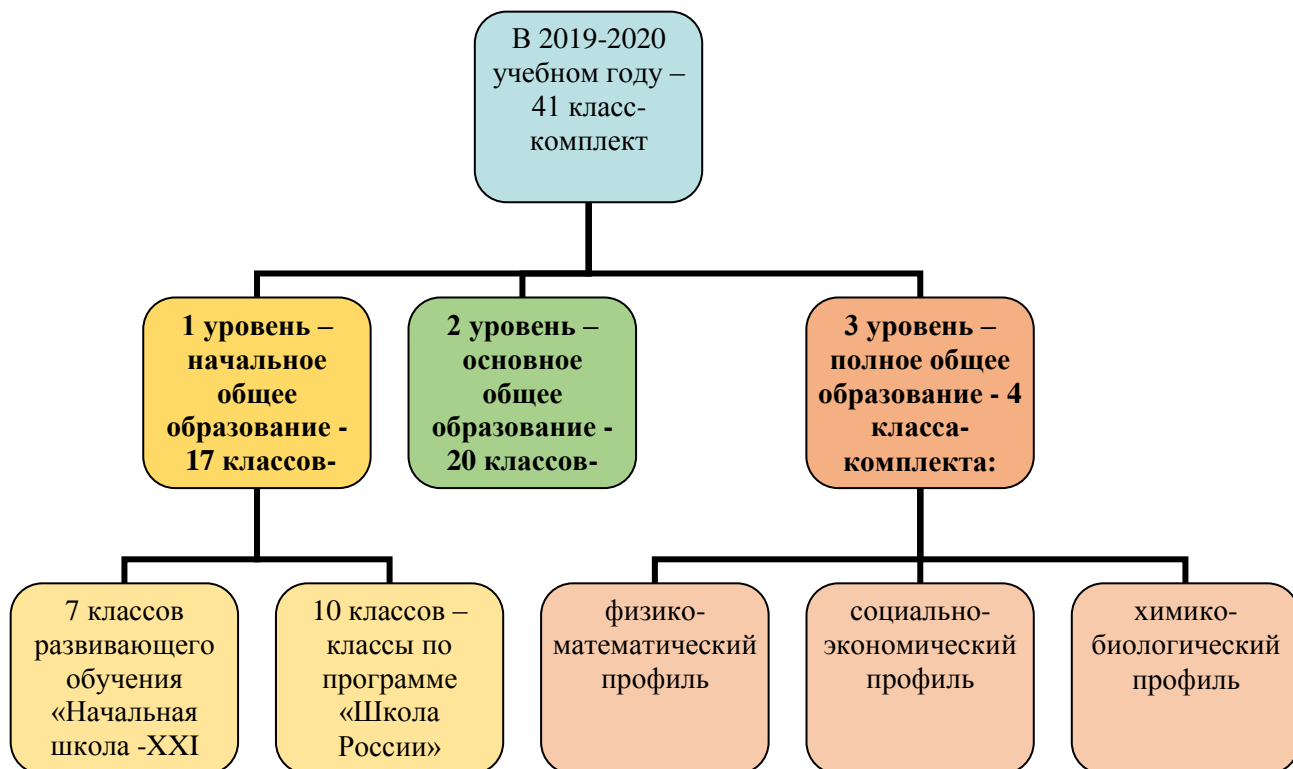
В 2019-2020 учебном году – 41 класс-комплект

**1 уровень – начальное общее образование - 17 классов-**

**2 уровень – основное общее образование - 20 классов-**

**3 уровень – полное общее образование - 4 класса-комплекта:**

7 классов развивающего обучения «Начальная школа -XXI

10 классов – классы по программе «Школа России»

физико-математический профиль

социально-экономический профиль

химико-биологический профиль